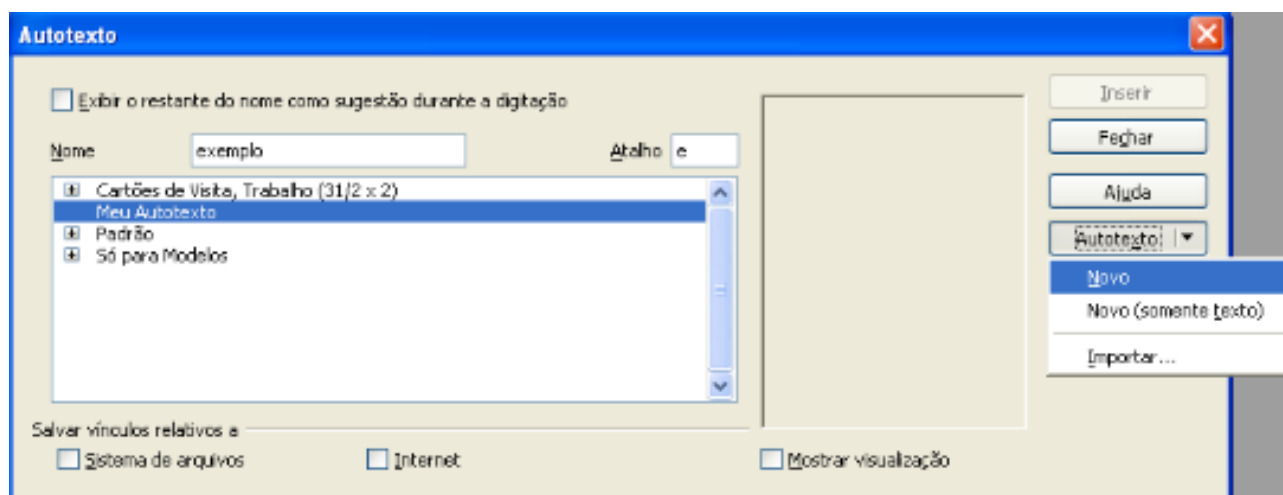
Autotexto

Exibir o restante do nome como sugestão durante a digitação

Nome exemplo

Atalho e

Cartões de Visita, Trabalho (31/2 x 2)
Meu Autotexto
Padrão
Só para Modelos

Salvar vínculos relativos a

Sistema de arquivos

Internet

Mostrar visualização

Inserir

Fechar

Ajuda

Autotexto

Novo

Novo (somente texto)

Importar...